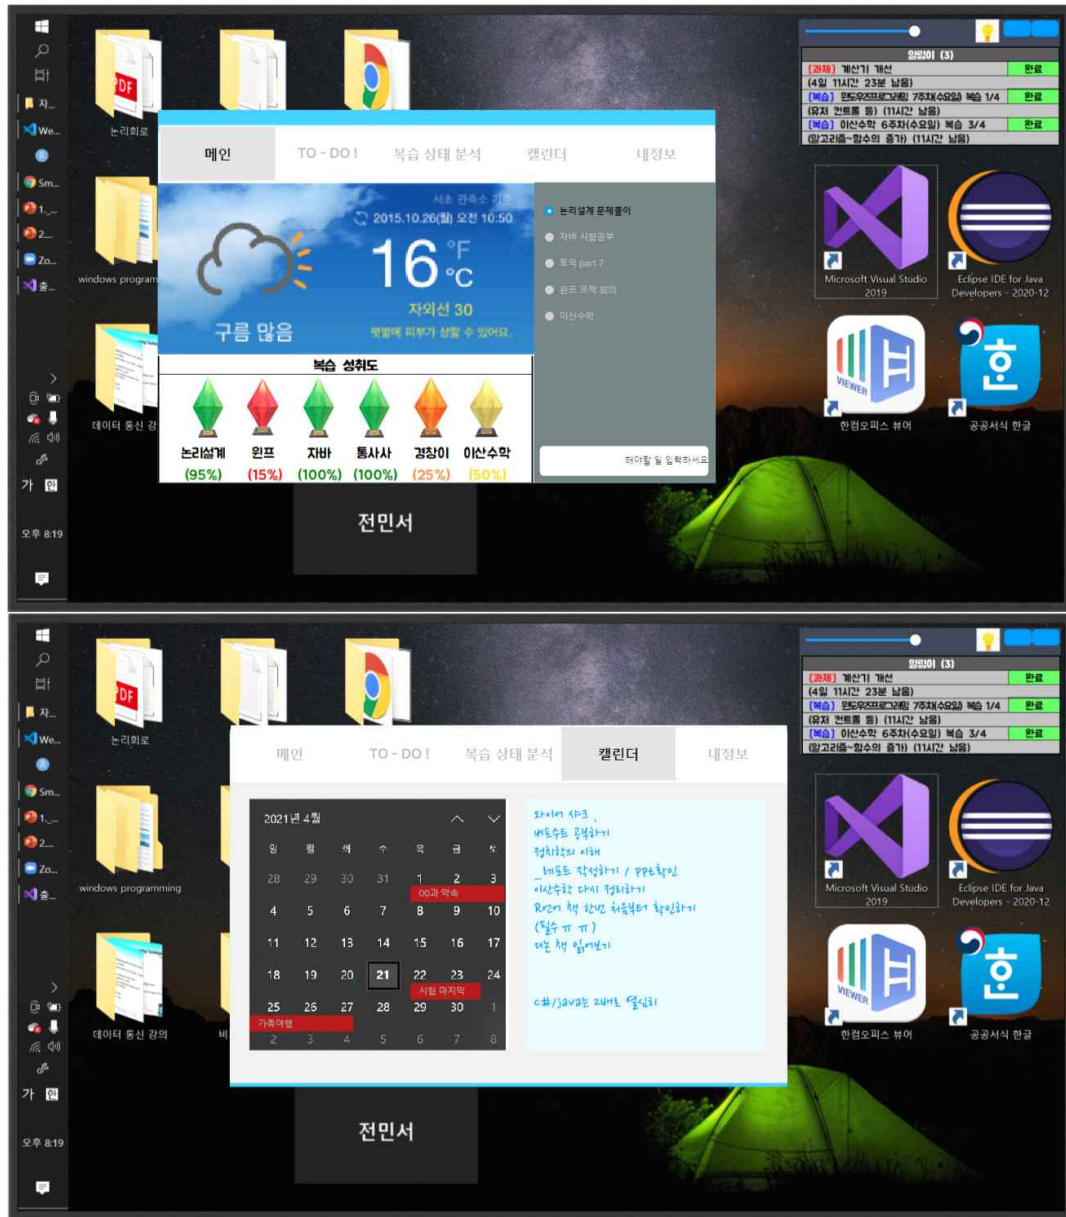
자...
We...
Sm...
1...
2...
Zo...
출...

논리회로
windows program
데이터 통신 강

메인 | TO - DO ! | 복습 상태 분석 | 캘린더 | 내정보

서초 관측소 기준
2015.10.26(월) 오전 10:50
16 °F °C
자외선 30
햇볕에 피부가 상할 수 있어요.
구름 많음

논리설계 문제풀이
자바 시험공부
토익 part 7
윈프 프젝 회의
이산수학
해야할 일 입력하세요

복습 성취도
논리설계 (95%)
윈프 (15%)
자바 (100%)
통사사 (100%)
경창이 (25%)
이산수학 (50%)

전민서

알림이 (3)
[과제] 계산기 개선 (4일 11시간 23분 남음) 완료
[복습] 윈도우즈프로그래밍 7주차(수요일) 복습 1/4 (유저 컨트롤 등) (11시간 남음) 완료
[복습] 이산수학 6주차(수요일) 복습 3/4 (알고리즘~함수의 증가) (11시간 남음) 완료

Microsoft Visual Studio 2019
Eclipse IDE for Java Developers - 2020-12
한컴오피스 뷰어
공공서식 한글

가
오후 8:19

자...
We...
Sm...
1...
2...
Zo...
출...

논리회로
windows programming
데이터 통신 강의

메인 | TO - DO ! | 복습 상태 분석 | 캘린더 | 내정보

2021년 4월

| 일 | 월 | 화 | 수 | 목 | 금 | 토 |
|---|---|---|---|---|---|---|
| 28 | 29 | 30 | 31 | 1 00과 약속 | 2 | 3 |
| 4 | 5 | 6 | 7 | 8 | 9 | 10 |
| 11 | 12 | 13 | 14 | 15 | 16 | 17 |
| 18 | 19 | 20 | 21 | 22 시험 마지막 | 23 | 24 |
| 25 가족여행 | 26 | 27 | 28 | 29 | 30 | 1 |
| 2 | 3 | 4 | 5 | 6 | 7 | 8 |

와이어 샤크,
네트워크 공부하기
정처기의 이해
_네트워크 작성하기 / PPT확인
이산수학 다시 정리하기
R언어 책 한번 처음부터 확인하기
(될수 ㅠ ㅠ)
다른 책 읽어보기

c#/java는 24시 열심히

전민서

알림이 (3)
[과제] 계산기 개선 (4일 11시간 23분 남음) 완료
[복습] 윈도우즈프로그래밍 7주차(수요일) 복습 1/4 (유저 컨트롤 등) (11시간 남음) 완료
[복습] 이산수학 6주차(수요일) 복습 3/4 (알고리즘~함수의 증가) (11시간 남음) 완료

Microsoft Visual Studio 2019
Eclipse IDE for Java Developers - 2020-12
한컴오피스 뷰어
공공서식 한글

가
오후 8:19